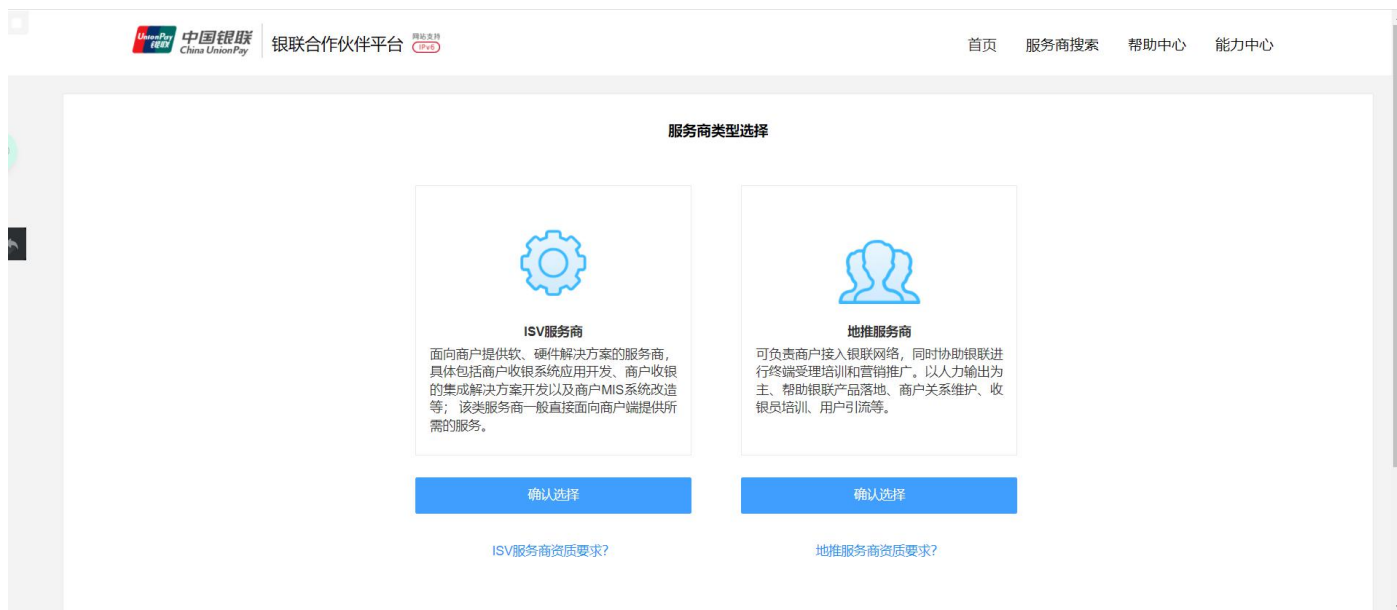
UnionPay 银联 中国银联 China UnionPay 银联合作伙伴平台 网站支持 IPv6

首页 服务商搜索 帮助中心 能力中心

服务商类型选择

ISV服务商
面向商户提供软、硬件解决方案的服务商，具体包括商户收银系统应用开发、商户收银的集成解决方案开发以及商户MIS系统改造等；该类服务商一般直接面向商户端提供所需的服务。

地推服务商
可负责商户接入银联网络，同时协助银联进行终端受理培训和营销推广。以人力输出为主、帮助银联产品落地、商户关系维护、收银员培训、用户引流等。

确认选择

确认选择

ISV服务商资质要求?

地推服务商资质要求?